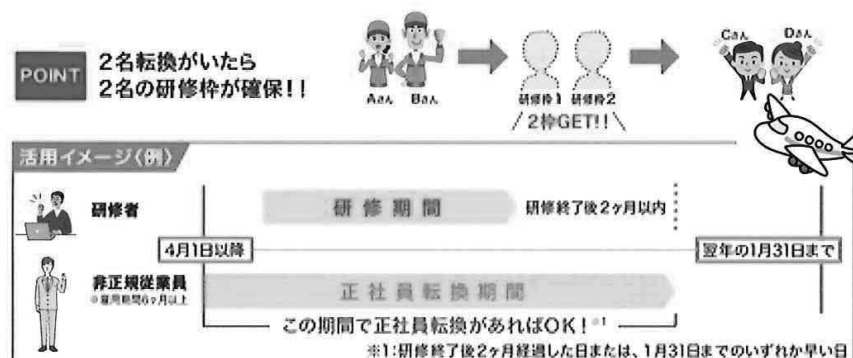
POINT 2名転換がいたら 2名の研修枠が確保!!

Aさん Bさん

研修枠1 研修枠2

2枠GET!!

Cさん Dさん

活用イメージ(例)

研修者

研修期間

研修終了後2ヶ月以内

4月1日以降

翌年の1月31日まで

非正規従業員
※雇用期間6ヶ月以上

正社員転換期間

この期間で正社員転換があればOK! ※1

※1:研修終了後2ヶ月経過した日または、1月31日までのいずれか早い日